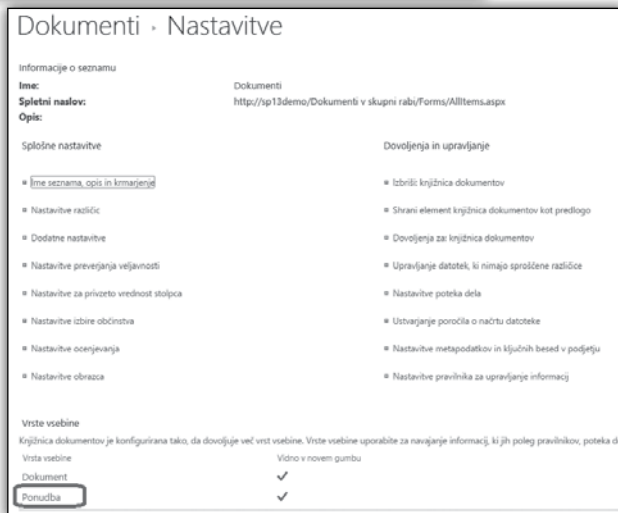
Dokumenti › Nastavitve

Informacije o seznamu

| | |
|---|---|
| Ime: | Dokumenti |
| Spletni naslov: | http://sp13demo/Dokumenti v skupni rabi/Forms/AllItems.aspx |
| Opis: | |

Splošne nastavitve

- Ime seznama, opis in krmarjenje
- Nastavitve različic
- Dodatne nastavitve
- Nastavitve preverjanja veljavnosti
- Nastavitve za privzeto vrednost stolpca
- Nastavitve izbire občinstva
- Nastavitve ocenjevanja
- Nastavitve obrazca

Dovoljenja in upravljanje

- Izbriši: knjižnica dokumentov
- Shrani element knjižnica dokumentov kot predlogo
- Dovoljenja za: knjižnica dokumentov
- Upravljanje datotek, ki nimajo sproščene različice
- Nastavitve poteka dela
- Ustvarjanje poročila o načrtu datoteke
- Nastavitve metapodatkov in ključnih besed v podjetju
- Nastavitve pravilnika za upravljanje informacij

Vrste vsebine

Knjižnica dokumentov je konfigurirana tako, da dovoljuje več vrst vsebine. Vrste vsebine uporabite za navajanje informacij, ki jih poleg pravilnikov, poteka d

| Vrsta vsebine | Vidno v novem gumbu |
|---|---|
| Dokument | ✓ |
| Ponudba | ✓ |